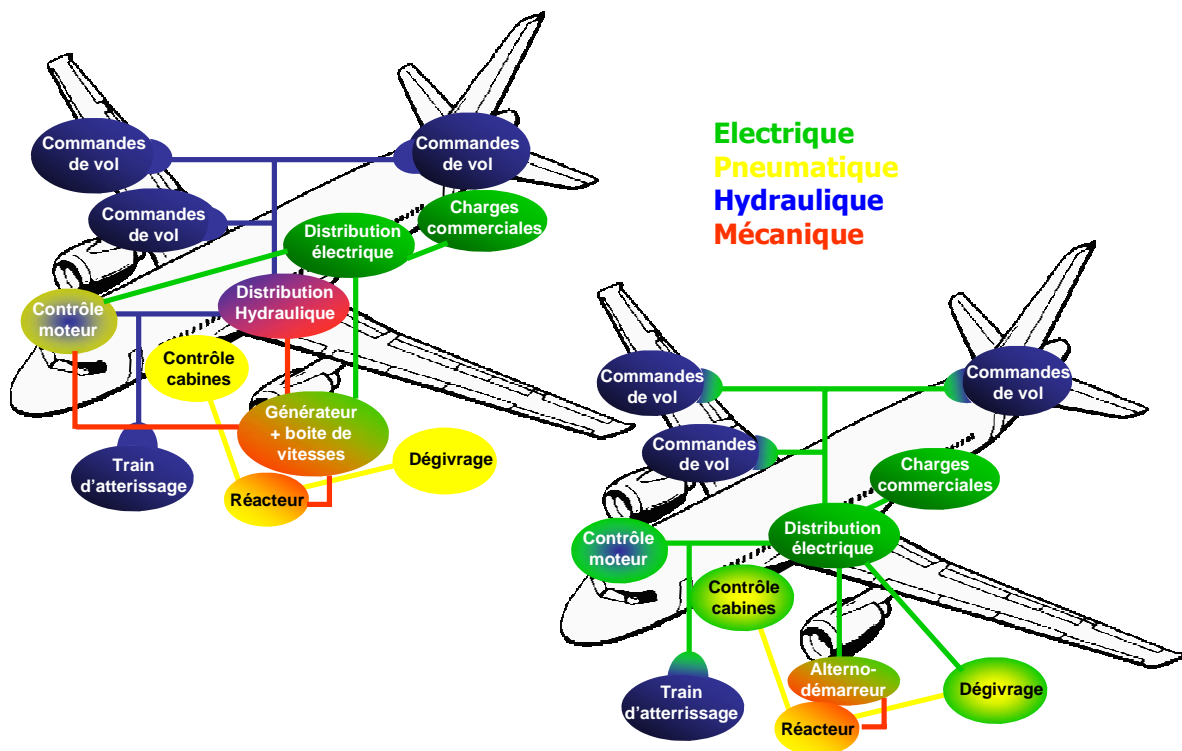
Electrique
Pneumatique
Hydraulique
Mécanique

Commandes de vol
Commandes de vol
Commandes de vol
Distribution électrique
Charges commerciales
Contrôle moteur
Distribution Hydraulique
Contrôle cabines
Générateur + boite de vitesses
Dégivrage
Train d'atterrissage
Réacteur

Commandes de vol
Commandes de vol
Commandes de vol
Charges commerciales
Distribution électrique
Contrôle moteur
Contrôle cabines
Alterno-démarreur
Dégivrage
Train d'atterrissage
Réacteur